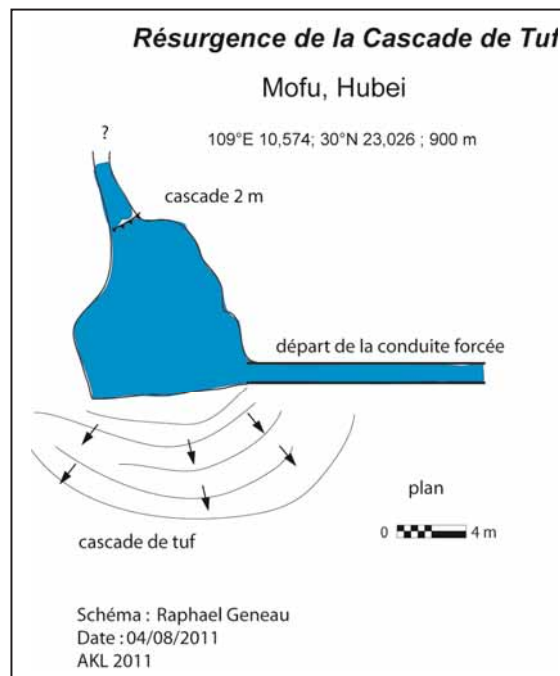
Résurgence de la Cascade de Tuf

Mofu, Hubei

109°E 10,574; 30°N 23,026 ; 900 m

?

cascade 2 m

départ de la conduite forcée

plan

0 4 m

cascade de tuf

Schéma : Raphael Geneau
Date : 04/08/2011
AKL 2011